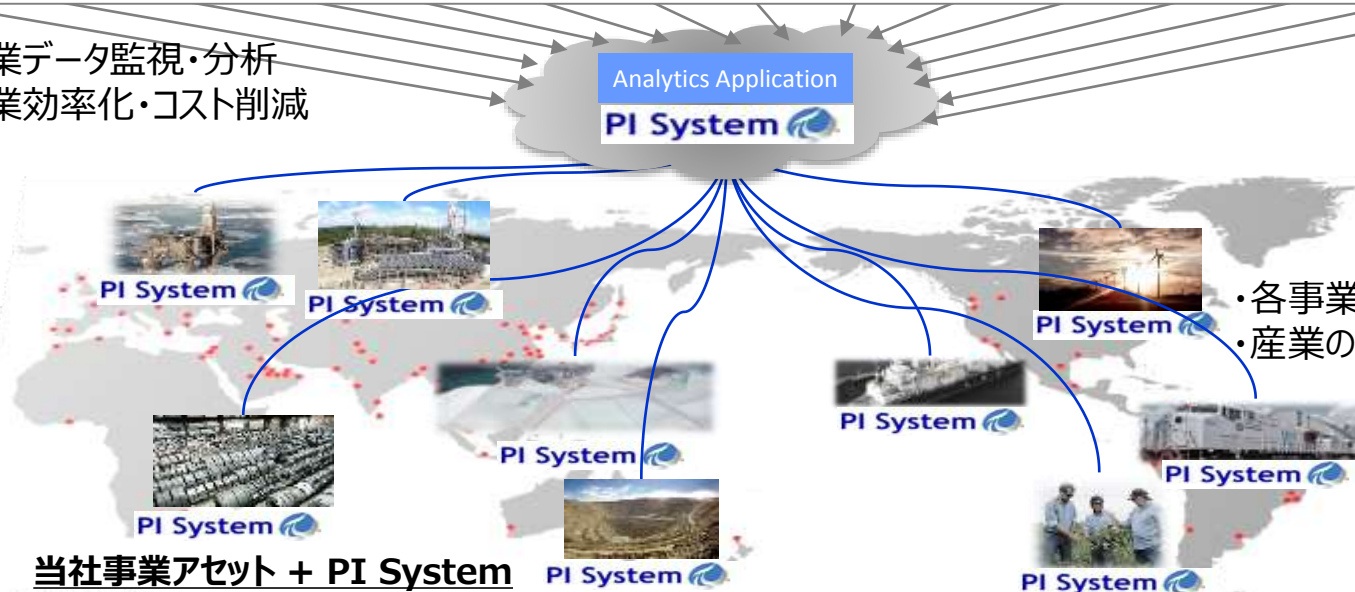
業データ監視・分析
業効率化・コスト削減

Analytics Application
PI System

PI System
PI System
・各事業
・産業の
PI System
PI System
PI System
PI System
PI System
PI System
PI System
当社事業アセット + PI System
PI System